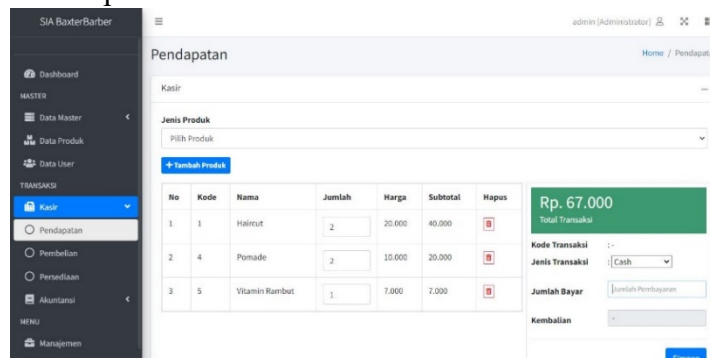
SIA BaxterBarber

Dashboard
MASTER
Data Master
Data Produk
Data User
TRANSAKSI
Kasir
Pendapatan
Pembelian
Persediaan
Akuntansi
MENU
Manajemen

admin (Administrator)

Pendapatan

Home / Pendapat

Kasir

Jenis Produk
Pilih Produk

+ Tambah Produk

| No | Kode | Nama | Jumlah | Harga | Subtotal | Hapus |
|---|---|---|---|---|---|---|
| 1 | 1 | Haircut | 2 | 20.000 | 40.000 | |
| 2 | 4 | Pomade | 2 | 10.000 | 20.000 | |
| 3 | 5 | Vitamin Rambut | 1 | 7.000 | 7.000 | |

Rp. 67.000
Total Transaksi

Kode Transaksi : -
Jenis Transaksi : Cash
Jumlah Bayar Jumlah Pembayaran
Kembalian -

Simpan